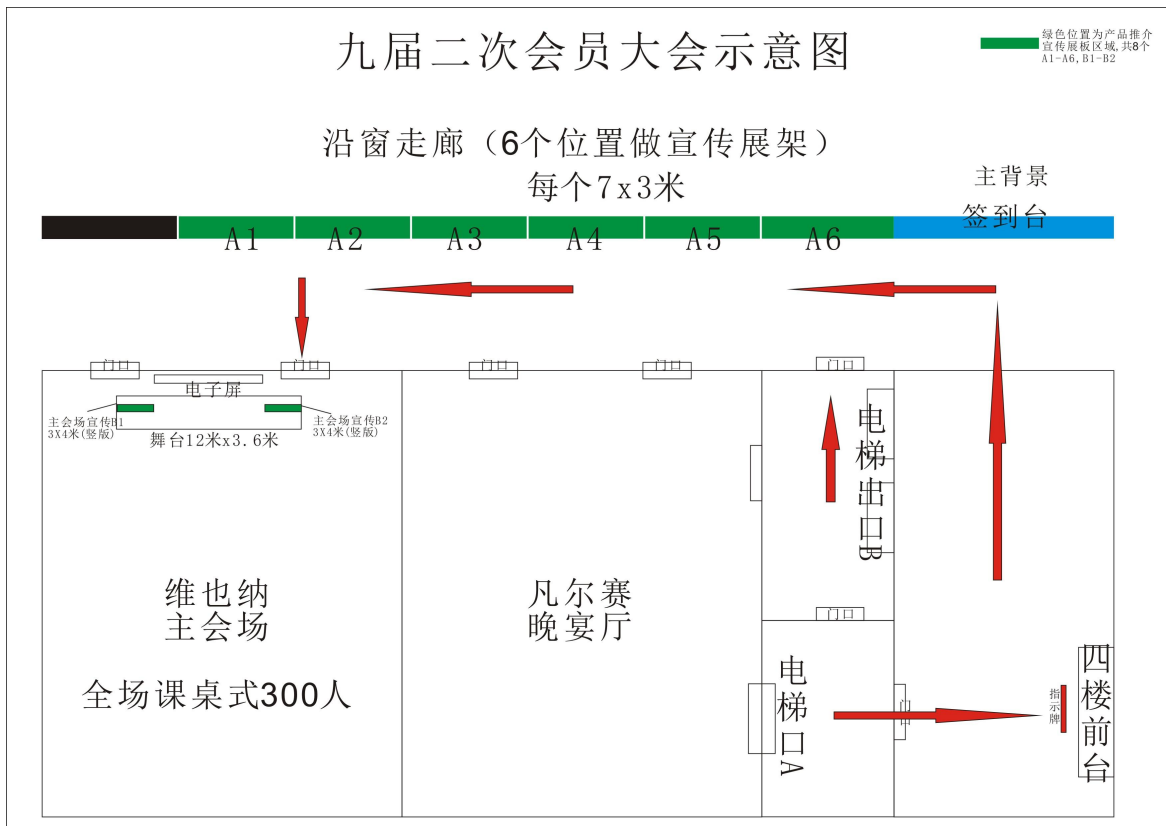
九届二次会员大会示意图

绿色位置为产品推介宣传展板区域，共8个 A1-A6，B1-B2

沿窗走廊（6个位置做宣传展架）
每个7x3米

主背景
签到台

A1 A2 A3 A4 A5 A6

门口 门口 门口 门口 门口

电子屏

主会场宣传B1 3X4米（竖版）

主会场宣传B2 3X4米（竖版）

舞台12米x3.6米

电梯出口B

门口

维也纳
主会场

全场课桌式300人

凡尔赛
晚宴厅

电梯口A

门口

指示牌

四楼前台